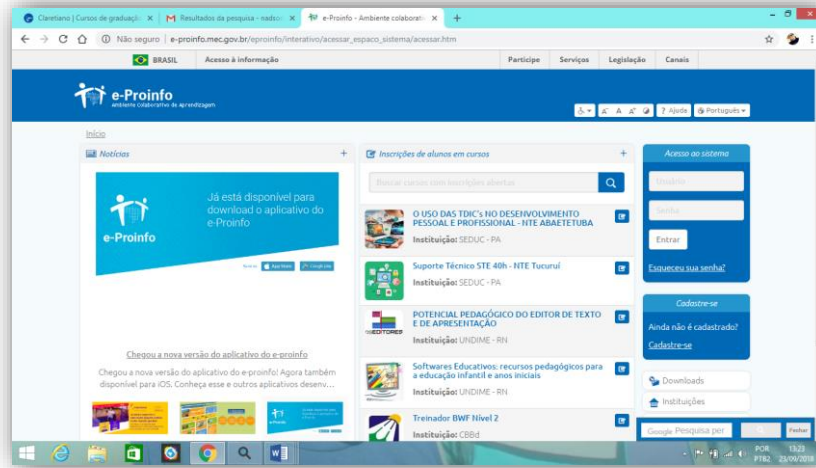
Claretiano | Cursos de graduaçã × Resultados da pesquisa - nadso × e-Proinfo - Ambiente colaborati ×

Não seguro | e-proinfo.mec.gov.br/eproinfo/interativo/acessar_espaco_sistema/acessar.htm

BRASIL Acesso à informação Participe Serviços Legislação Canais

e-Proinfo
Ambiente Colaborativo de Aprendizagem

? Ajuda Português

Início

Notícias

Já está disponível para download o aplicativo do e-Proinfo

e-Proinfo

Chegou a nova versão do aplicativo do e-proinfo

Chegou a nova versão do aplicativo do e-proinfo! Agora também disponível para iOS. Conheça esse e outros aplicativos desenv...

Inscrições de alunos em cursos

Buscar cursos com inscrições abertas

O USO DAS TDIC's NO DESENVOLVIMENTO PESSOAL E PROFISSIONAL - NTE ABAETETUBA
Instituição: SEDUC - PA

Suporte Técnico STE 40h - NTE Tucuruí
Instituição: SEDUC - PA

POTENCIAL PEDAGÓGICO DO EDITOR DE TEXTO E DE APRESENTAÇÃO
Instituição: UNDIME - RN

Softwares Educativos: recursos pedagógicos para a educação infantil e anos iniciais
Instituição: UNDIME - RN

Treinador BWF Nível 2
Instituição: CBBd

Acesso ao sistema

Usuário

Senha

Entrar

Esqueceu sua senha?

Cadastre-se

Ainda não é cadastrado?

Cadastre-se

Downloads

Instituições

Google Pesquisa per

Fechar

POR PTB2 13:23 23/09/2018